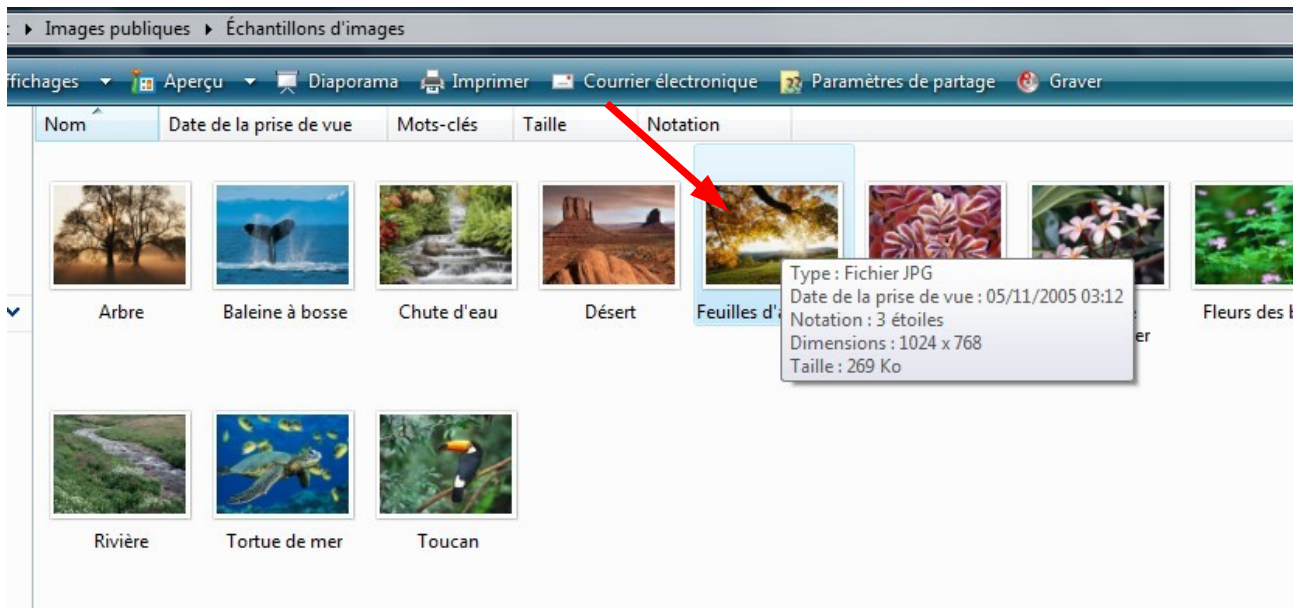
Images publiques ▸ Échantillons d'images

ffichages ▾ Aperçu ▾ Diaporama Imprimer Courrier électronique Paramètres de partage Graver

| Nom | Date de la prise de vue | Mots-clés | Taille | Notation |
|---|---|---|---|---|

Arbre

Baleine à bosse

Chute d'eau

Désert

Feuilles d'a

Type : Fichier JPG
Date de la prise de vue : 05/11/2005 03:12
Notation : 3 étoiles
Dimensions : 1024 x 768
Taille : 269 Ko

er

Fleurs des b

Rivière

Tortue de mer

Toucan